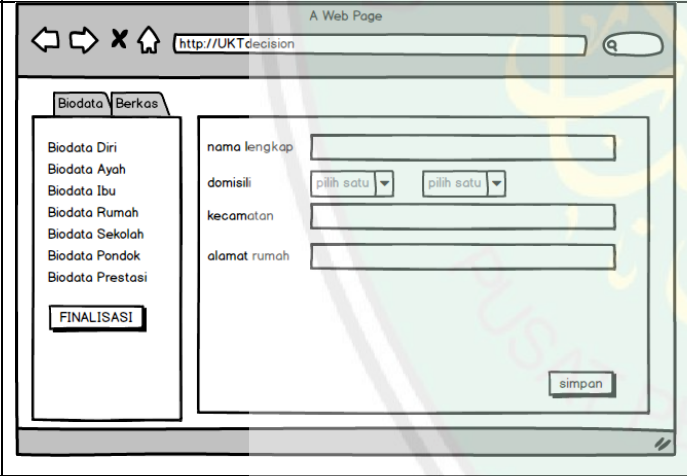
A Web Page

http://UKTdecision

Biodata Berkas

Biodata Diri
Biodata Ayah
Biodata Ibu
Biodata Rumah
Biodata Sekolah
Biodata Pondok
Biodata Prestasi

FINALISASI

nama lengkap

domisili pilih satu pilih satu

kecamatan

alamat rumah

simpan

PUSTA